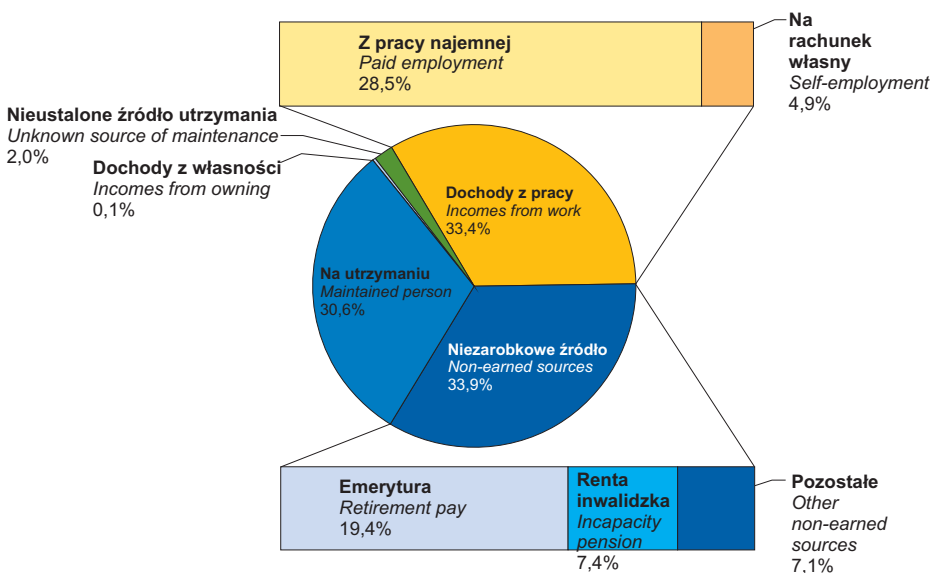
Z pracy najemnej
Paid employment
28,5%

Na rachunek własny
Self-employment
4,9%

Nieustalone źródło utrzymania
Unknown source of maintenance
2,0%

Dochody z własności
Incomes from owning
0,1%

Dochody z pracy
Incomes from work
33,4%

Na utrzymaniu
Maintained person
30,6%

Niezarobkowe źródło
Non-earned sources
33,9%

Emerytura
Retirement pay
19,4%

Renta inwalidzka
Incapacity pension
7,4%

Pozostałe
Other non-earned sources
7,1%